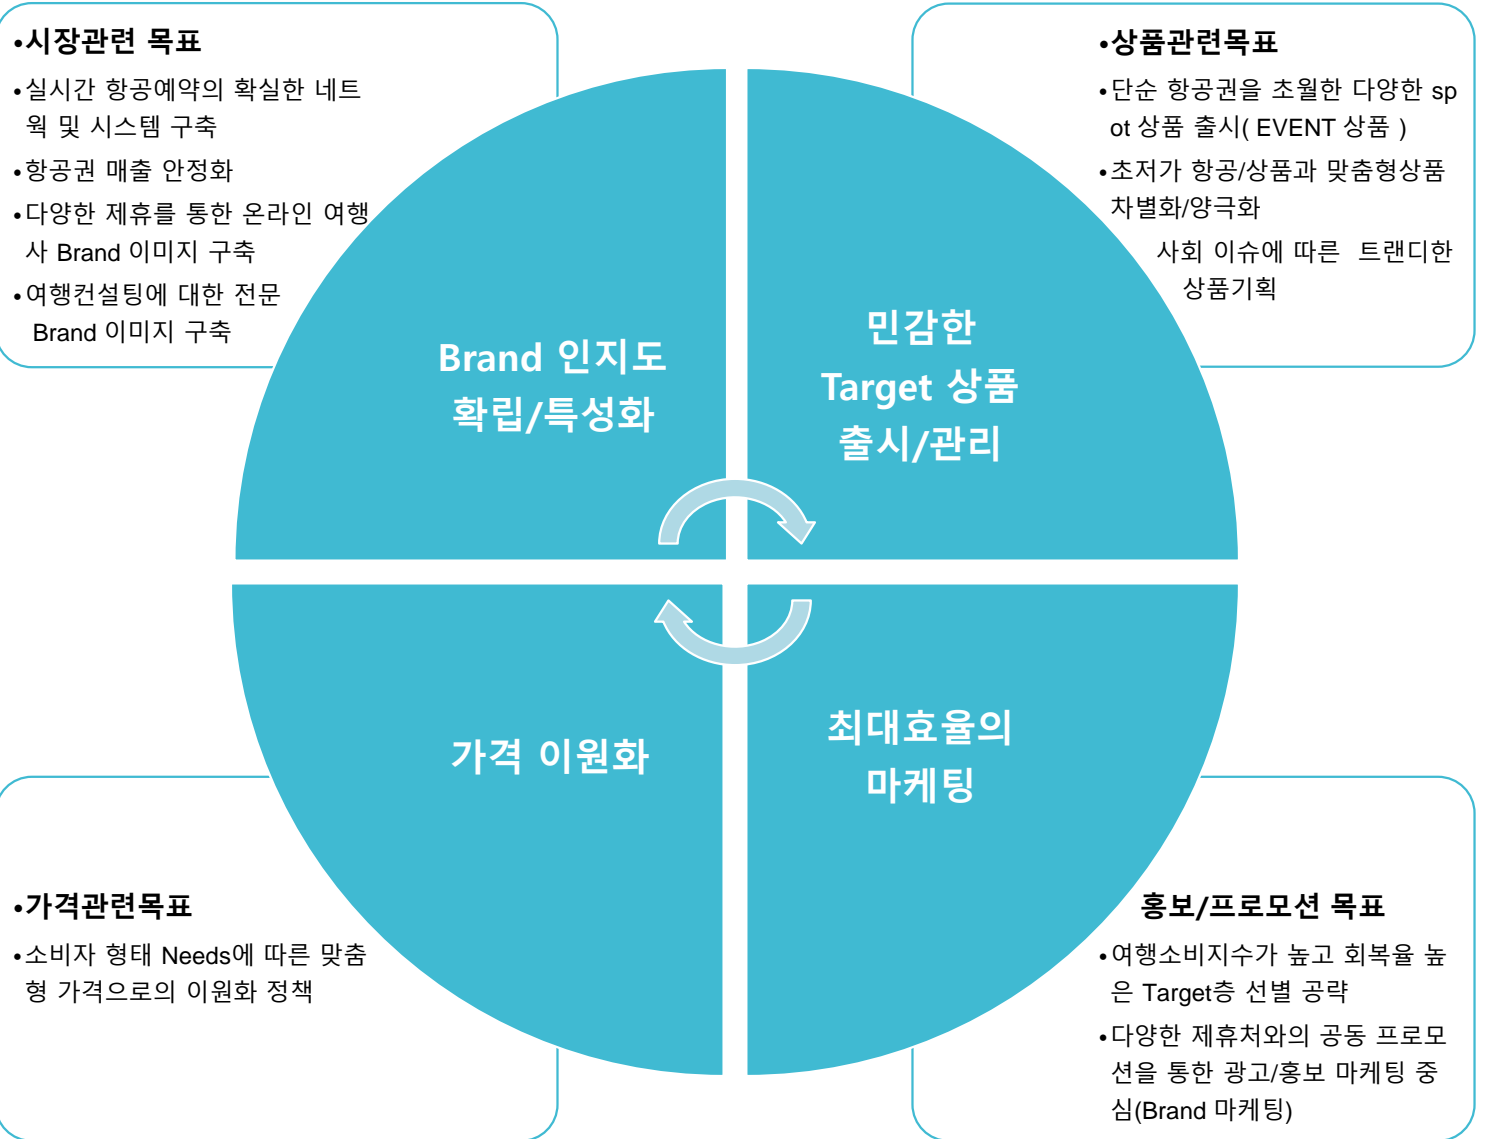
•시장관련 목표

•실시간 항공예약의 확실한 네트웍 및 시스템 구축

•항공권 매출 안정화

•다양한 제휴를 통한 온라인 여행사 Brand 이미지 구축

•여행컨설팅에 대한 전문 Brand 이미지 구축

•상품관련목표

•단순 항공권을 초월한 다양한 spot 상품 출시( EVENT 상품 )

•초저가 항공/상품과 맞춤형상품 차별화/양극화

사회 이슈에 따른 트랜디한 상품기획

Brand 인지도 확립/특성화

민감한 Target 상품 출시/관리

가격 이원화

최대효율의 마케팅

•가격관련목표

•소비자 형태 Needs에 따른 맞춤형 가격으로의 이원화 정책

홍보/프로모션 목표

•여행소비지수가 높고 회복율 높은 Target층 선별 공략

•다양한 제휴처와의 공동 프로모션을 통한 광고/홍보 마케팅 중심(Brand 마케팅)